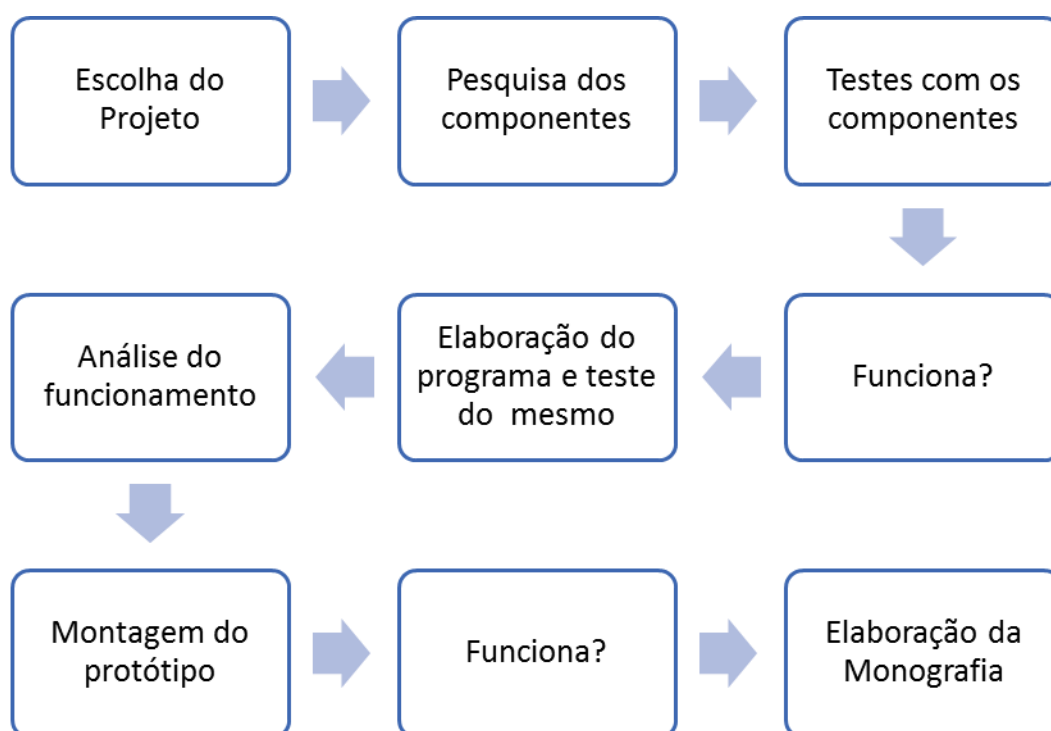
Escolha do Projeto

Pesquisa dos componentes

Testes com os componentes

Funciona?

Elaboração do programa e teste do mesmo

Análise do funcionamento

Montagem do protótipo

Funciona?

Elaboração da Monografia